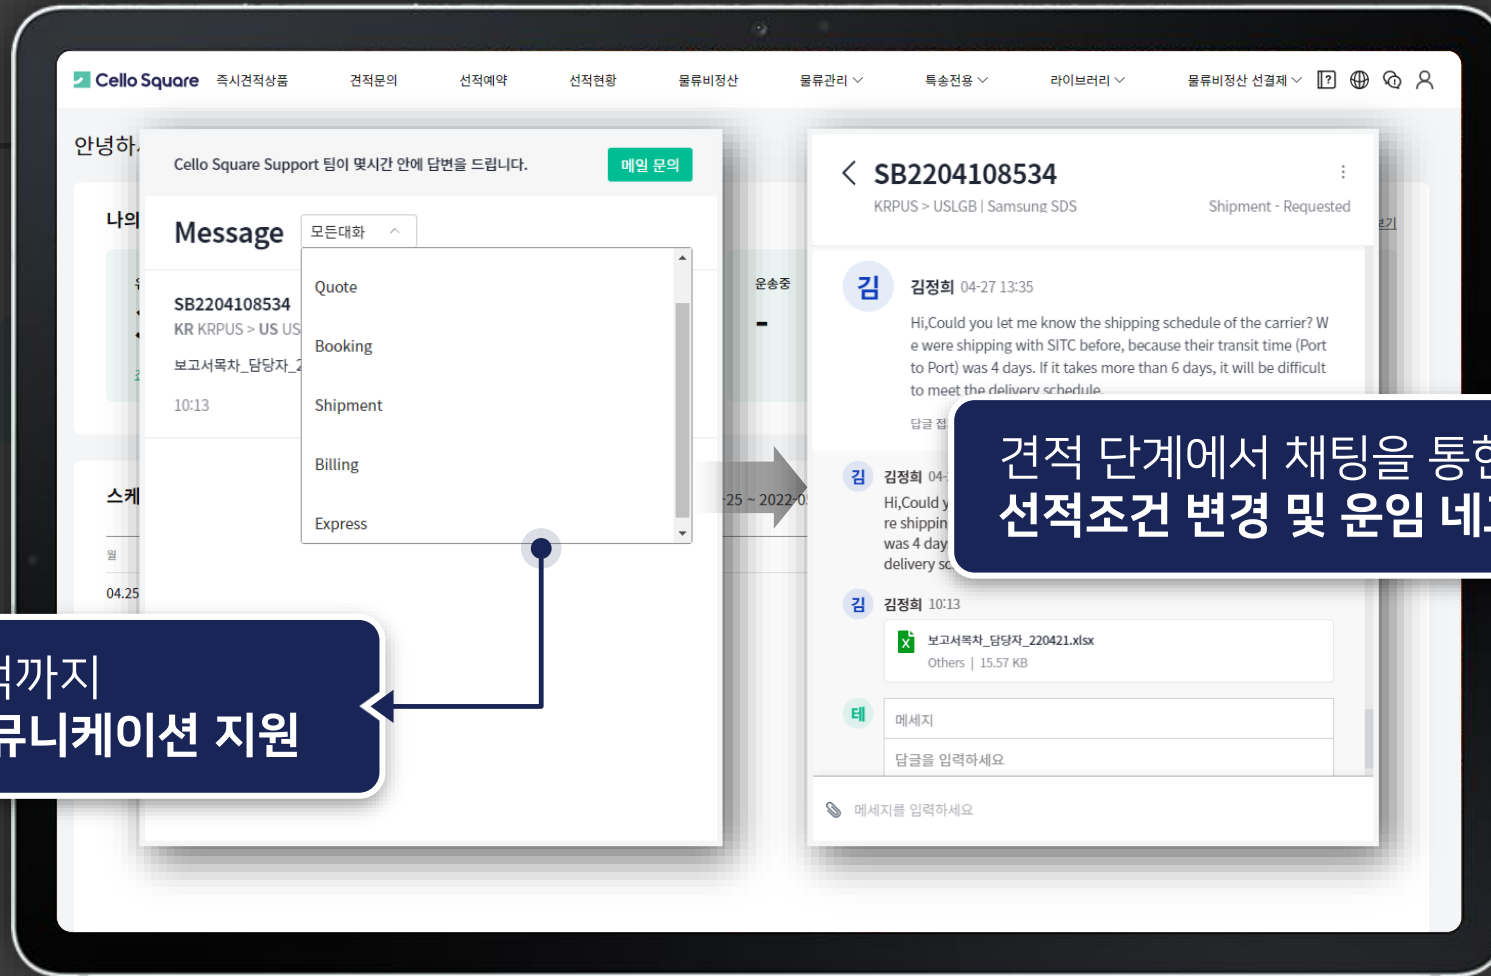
Cello Square 즉시견적상품 견적문의 선적예약 선적현황 물류비정산 물류관리 특송전용 라이브러리 물류비정산 선결제

안녕하

나의

Cello Square Support 팀이 몇시간 안에 답변을 드립니다. 메일 문의

Message 모든대화

Quote

Booking

Shipment

Billing

Express

SB2204108534

KR KRPUS > US US

보고서목차_담당자_2

10:13

운송중

-

스케

월

04.25

-25 ~ 2022-0

SB2204108534

KRPUS > USLGB | Samsung SDS

Shipment - Requested

김 김정희 04-27 13:35

Hi,Could you let me know the shipping schedule of the carrier? We were shipping with SITC before, because their transit time (Port to Port) was 4 days. If it takes more than 6 days, it will be difficult to meet the delivery schedule.

답글 접

김 김정희 04-

Hi,Could y re shippin was 4 day delivery sc

김 김정희 10:13

보고서목차_담당자_220421.xlsx

Others | 15.57 KB

테 메세지

답글을 입력하세요

메세지를 입력하세요

견적 단계에서 채팅을 통한

선적조건 변경 및 운임 네고

까지

뮤니케이션 지원